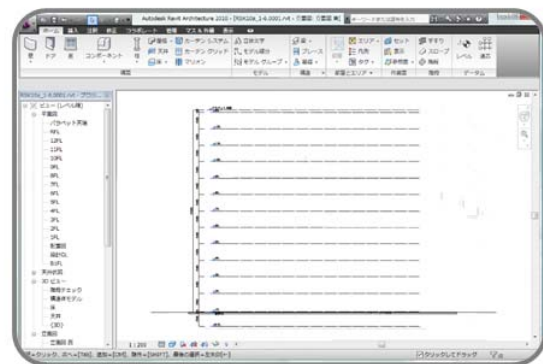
Autodesk Revit Architecture 2010 - [RSX10a_1-6.0001.rvt - 立面図: 立面図 東]

ホーム 挿入 注釈 修正 コラボレート 表示 マス&外構 管理

壁 ドア 窓 コンポーネント 柱 屋根 天井 床 カーテン システム カーテン グリッド マリオン 文字 モデル線分 モデル グループ 室 ブレース 基礎 エリア 凡例 タグ セット 表示 参照面 手すり スロープ 階段 レベル 通芯

構築 モデル 構造 部屋とエリア 作業面 階段 データム

RSX10a_1-6.0001.rvt - プロジ...
ビュー (レベル順)
平面図
パラペット天端
RFL
12FL
11FL
10FL
9FL
8FL
7FL
6FL
5FL
4FL
3FL
2FL
1FL
配置図
屋上FL
B1FL
天井伏図
3D ビュー
環境チェック
構造体モデル
外
天井
{3D}
立面図
立面図 西

1 : 200

クリック、ボーン=[Tab]、追加=[Ctrl]、除外=[Shift]、要素の選択=[左矢印]

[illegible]